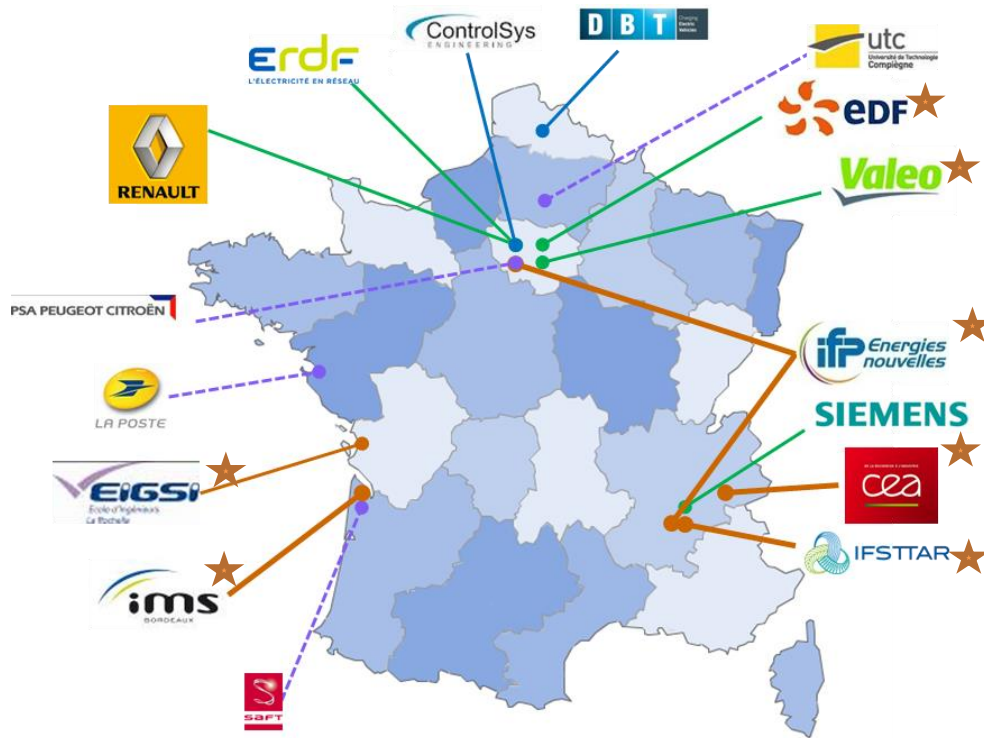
ControlSys ENGINEERING

D B T Charging Electric Vehicles

utc Université de Technologie Compiègne

ERDF L'ÉLECTRICITÉ EN RÉSEAU

EDF

RENAULT

Valeo

PSA PEUGEOT CITROËN

IFP Energies nouvelles

LA POSTE

SIEMENS

EIGSI Ecole d'Ingénieurs La Rochelle

cea

IFSTTAR

ims BORDEAUX

SAFT